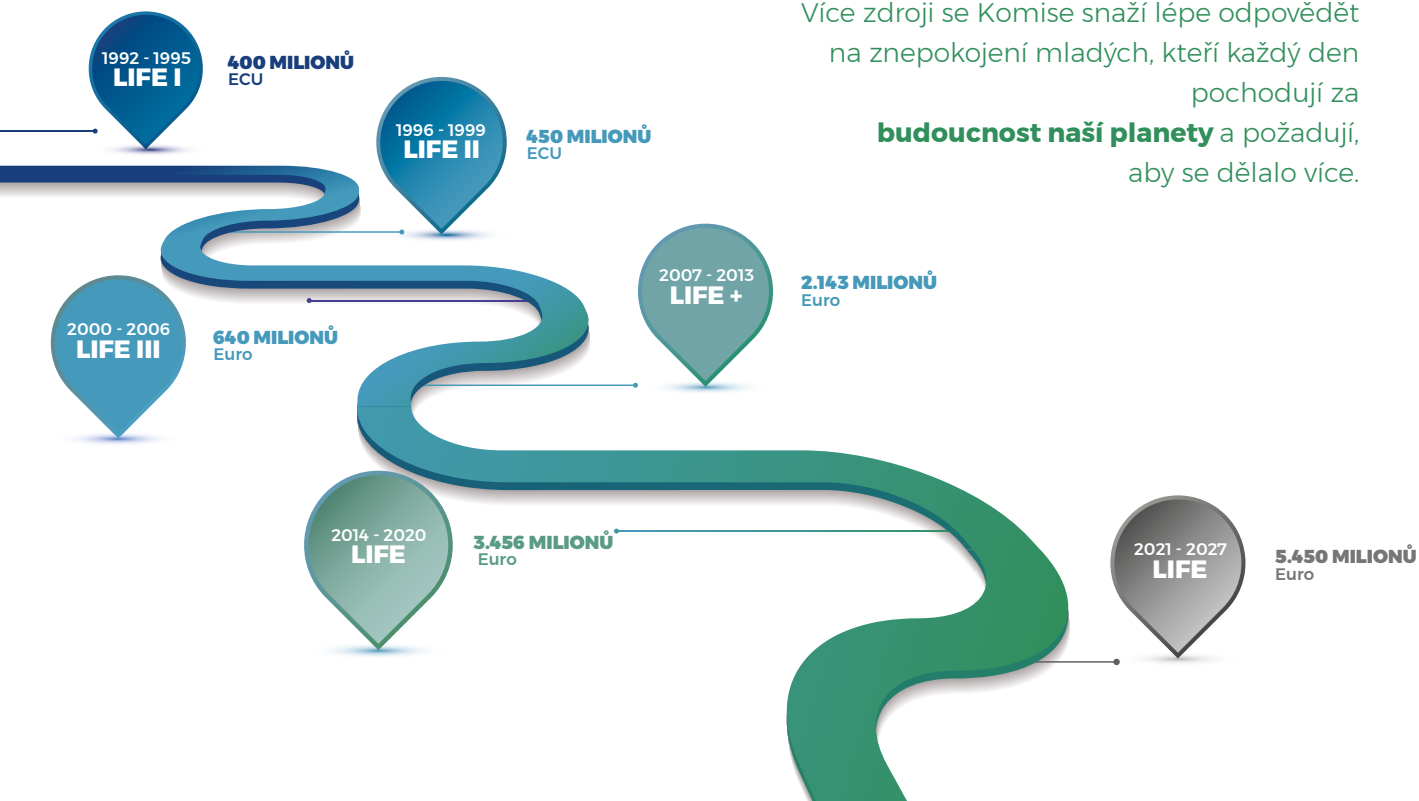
Více zdroji se Komise snaží lépe odpovědět na znepokojení mladých, kteří každý den pochodují za **budoucnost naší planety** a požadují, aby se dělalo více.

1992 - 1995
LIFE I
400 MILIONŮ
ECU

1996 - 1999
LIFE II
450 MILIONŮ
ECU

2000 - 2006
LIFE III
640 MILIONŮ
Euro

2007 - 2013
LIFE +
2.143 MILIONŮ
Euro

2014 - 2020
LIFE
3.456 MILIONŮ
Euro

2021 - 2027
LIFE
5.450 MILIONŮ
Euro